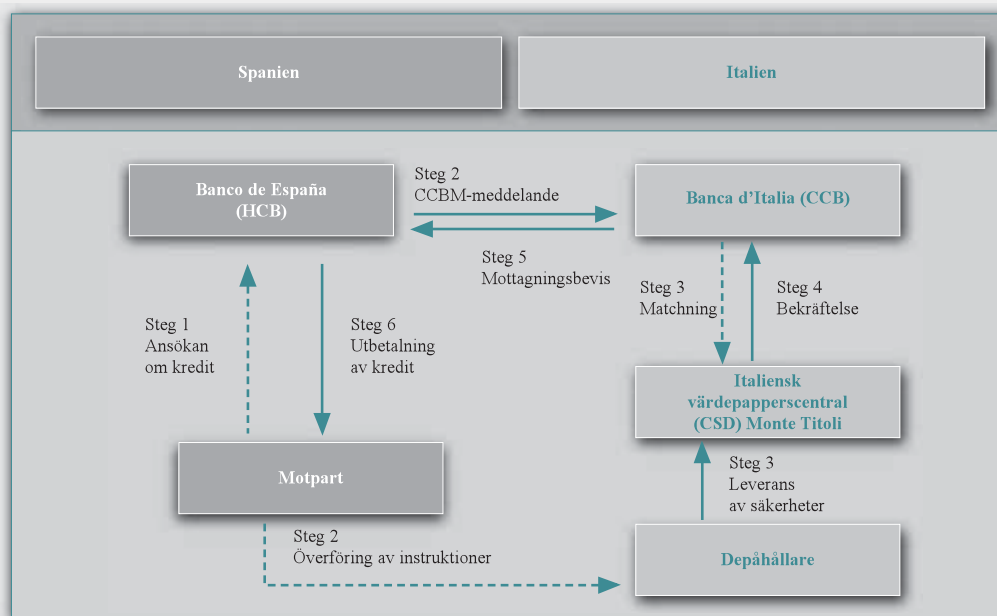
Spanien

Italien

Banco de España (HCB)

Steg 2
CCBM-meddelande

Banca d'Italia (CCB)

Steg 5
Mottagningsbevis

Steg 3
Matchning

Steg 4
Bekräftelse

Steg 1
Ansökan om kredit

Steg 6
Utbetalning av kredit

Italiensk värdepapperscentral (CSD) Monte Titoli

Steg 3
Leverans av säkerheter

Motpart

Steg 2
Överföring av instruktioner

Depåhållare